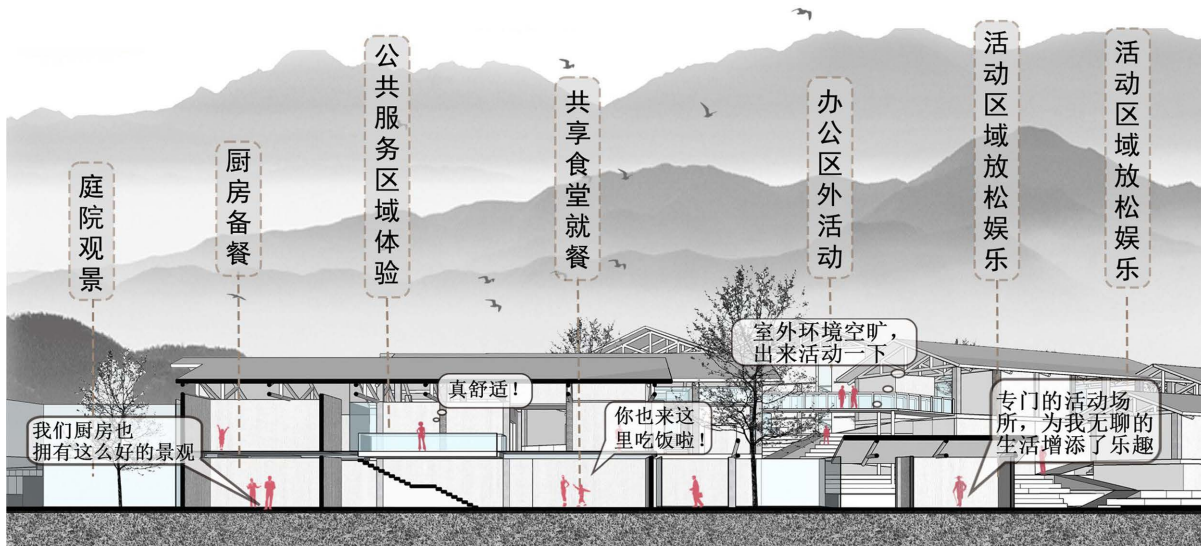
庭院观景

厨房备餐

公共服务区域体验

共享食堂就餐

办公区外活动

活动区域放松娱乐

活动区域放松娱乐

我们厨房也拥有这么好的景观

真舒适！

你也来这里吃饭啦！

室外环境空旷，出来活动一下

专门的活动场所，为我无聊的生活增添了乐趣